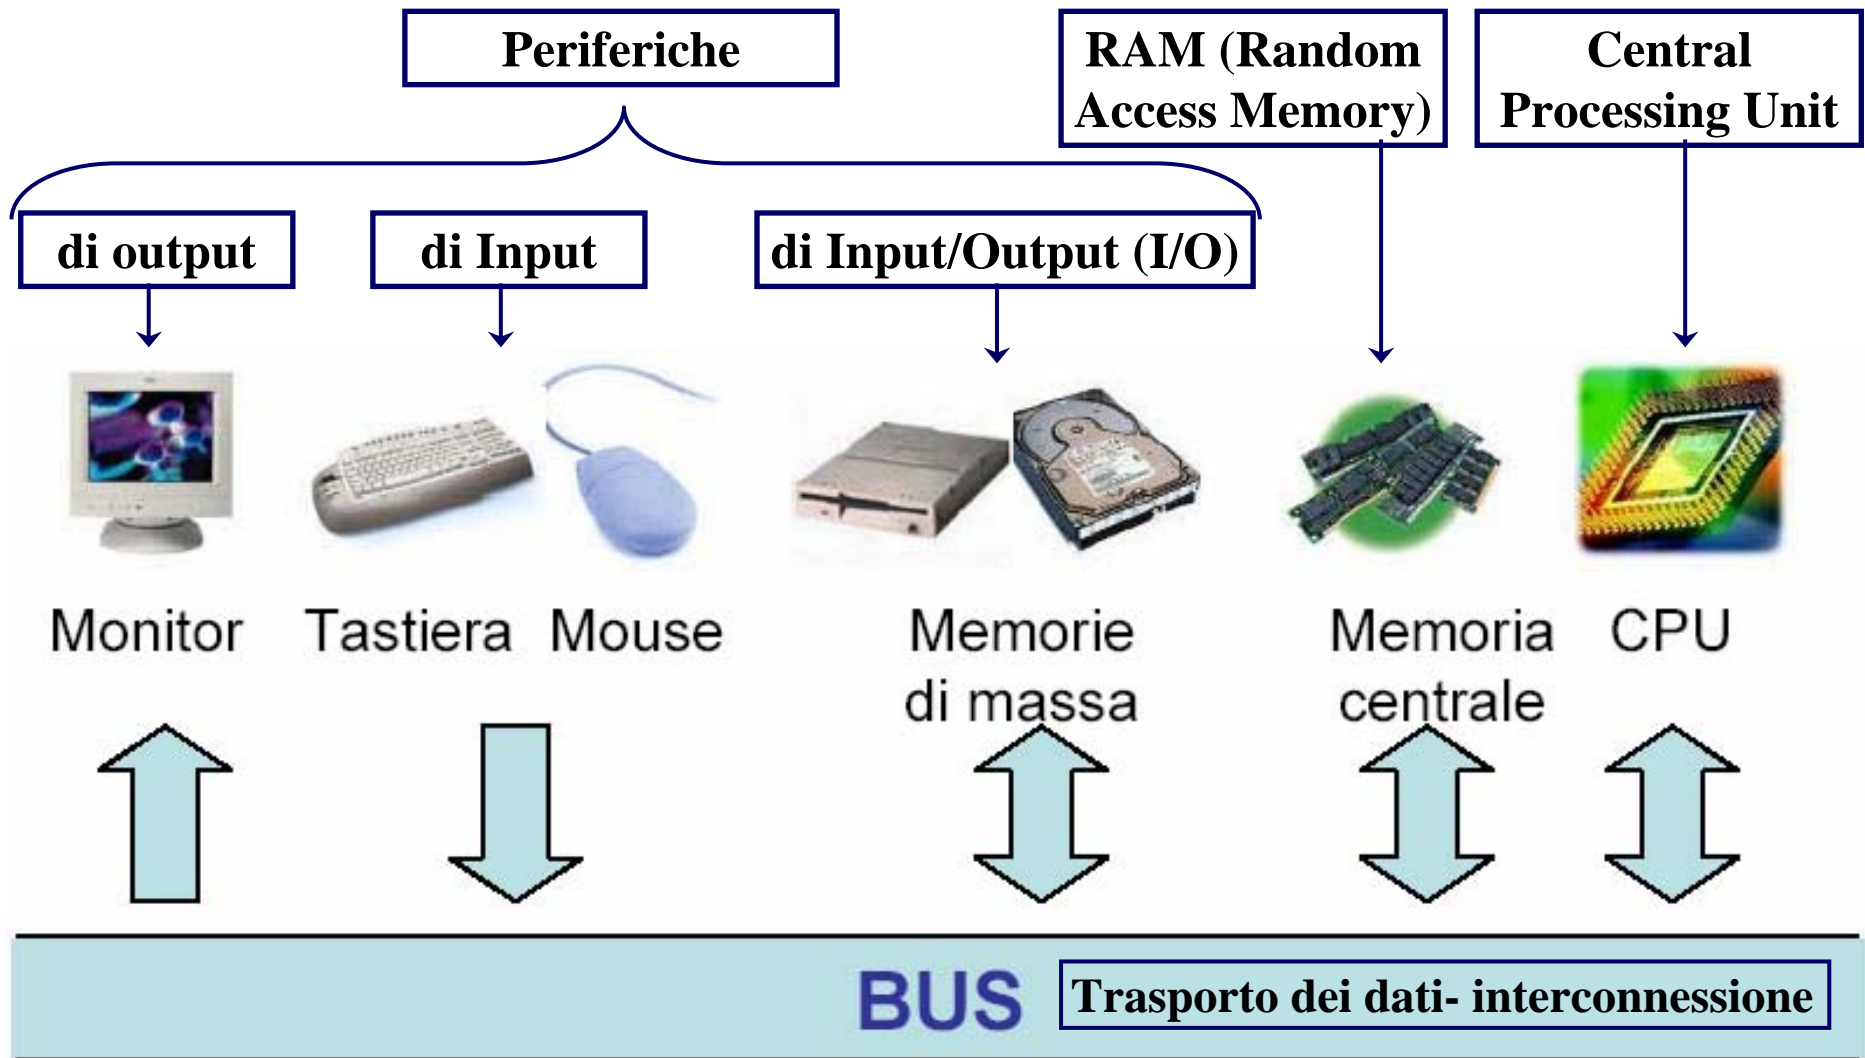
Periferiche

RAM (Random Access Memory)

Central Processing Unit

di output

di Input

di Input/Output (I/O)

Monitor

Tastiera

Mouse

Memorie di massa

Memoria centrale

CPU

BUS

Trasporto dei dati- interconnessione